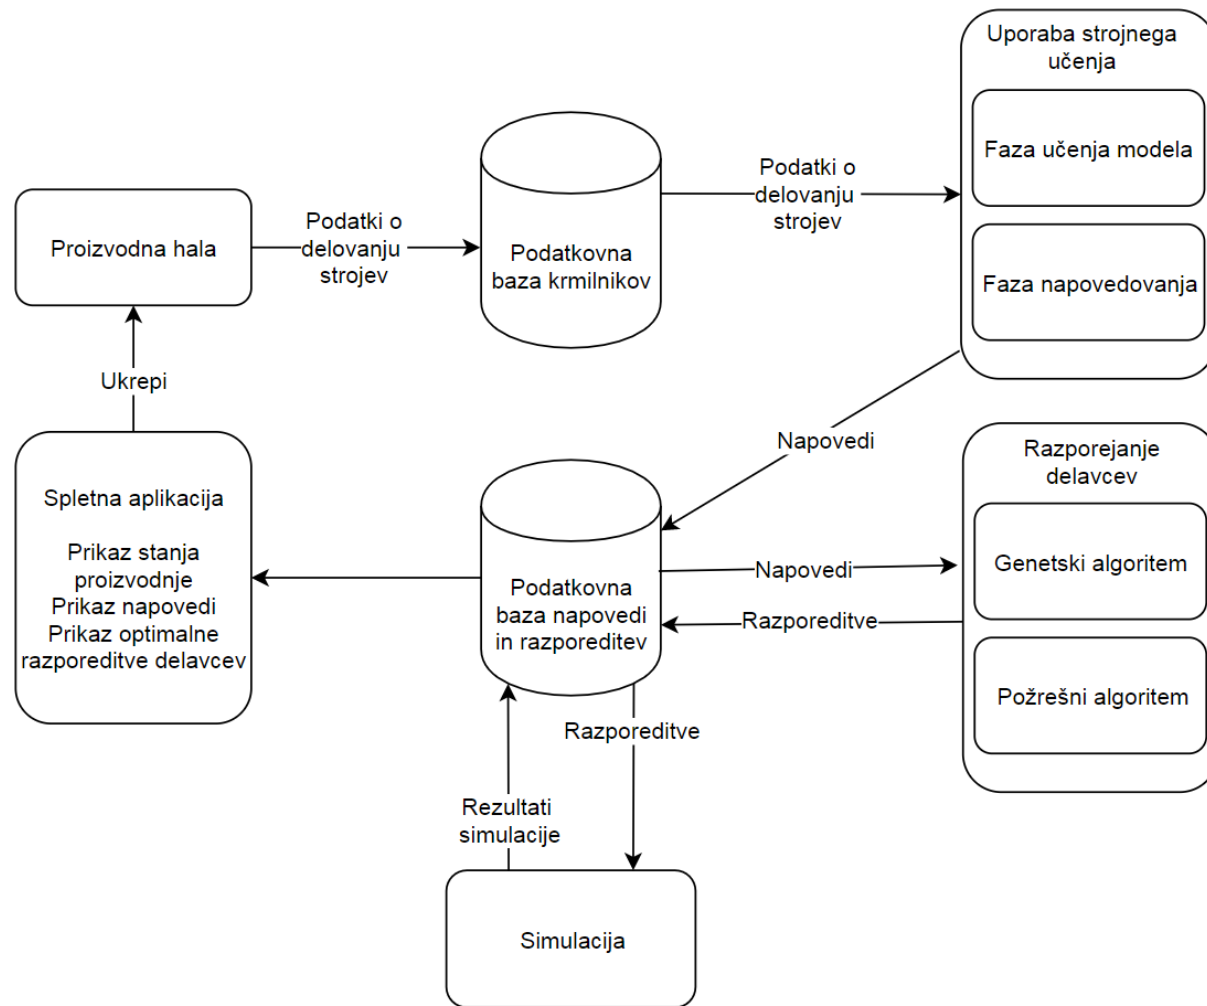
Uporaba strojnega učenja

Faza učenja modela

Faza napovedovanja

Podatki o delovanju strojev

Proizvodna hala

Podatki o delovanju strojev

Podatkovna baza krmilnikov

Ukrepi

Napovedi

Razporejanje delavcev

Spletna aplikacija

Prikaz stanja proizvodnje
Prikaz napovedi
Prikaz optimalne razporeditve delavcev

Podatkovna baza napovedi in razporeditev

Napovedi

Genetski algoritem

Razporeditve

Požrešni algoritem

Razporeditve

Rezultati simulacije

Simulacija